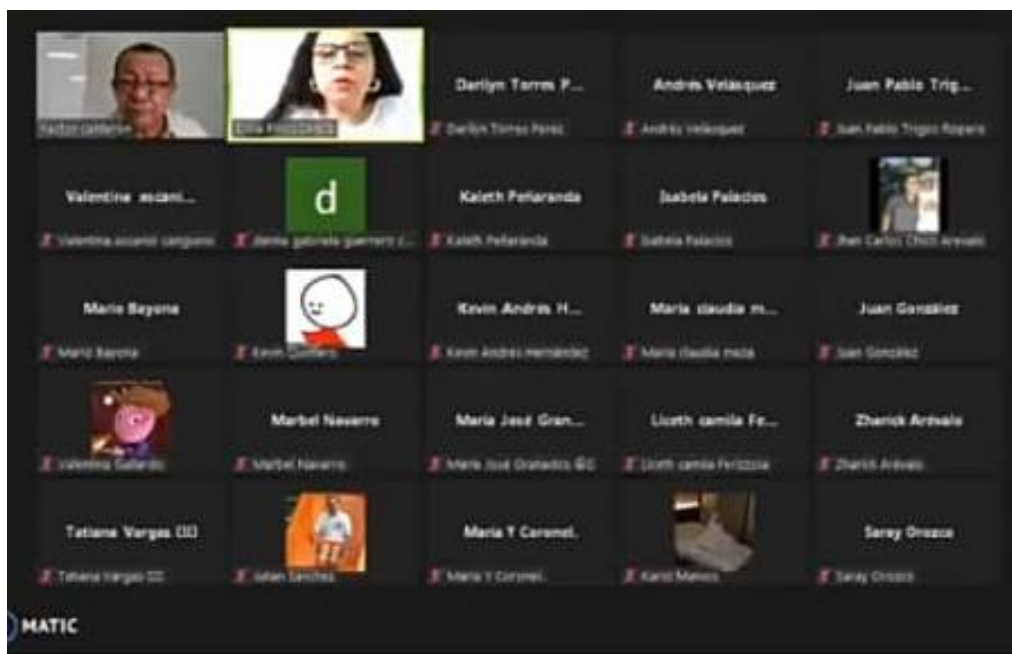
Hector cardenas
Elsa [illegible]
Darilyn Torres P...
Darilyn Torres Perez
Andres Velasquez
Andres Velasquez
Juan Pablo Trig...
Juan Pablo Trigos Rojano
Valentina ascani...
Valentina ascanio cargueso
d
dalma gabriela guerrero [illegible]
Kaleth Peñaranda
Kaleth Peñaranda
Isabela Palacios
Isabela Palacios
Jhan Carlos Chico Arevalo
Mario Bayona
Mario Bayona
Kevin Quintero
Kevin Andrés H...
Kevin Andres Hernández
Maria claudia m...
Maria claudia meza
Juan González
Juan González
Valentina Gallardo
Marbel Navarro
Marbel Navarro
Maria José Gran...
Maria José Granados ÍÍÍ
Liceth camila Fe...
Liceth camila Ferizzola
Zharick Arévalo
Zharick Arevalo
Tatiana Vargas ÍÍÍ
Tatiana Vargas ÍÍÍ
Julian Sanchez
Maria Y Coronel.
Maria Y Coronel.
Karol Marcos
Saray Orozco
Saray Orozco
MATIC